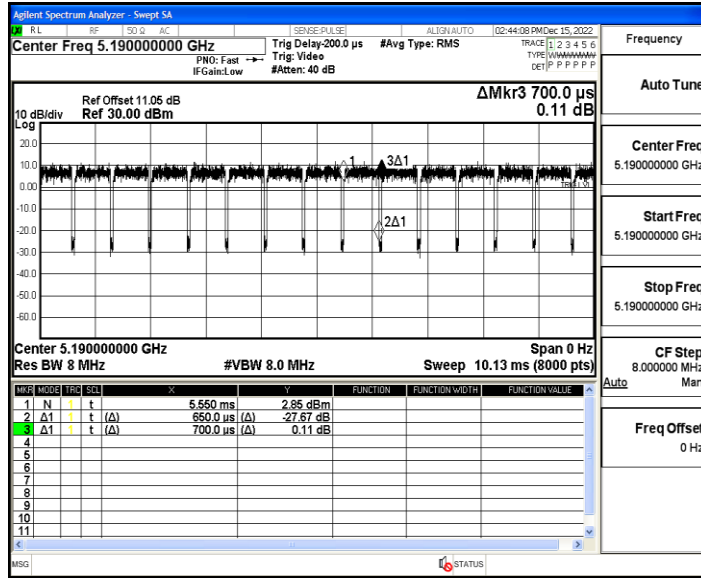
Agilent Spectrum Analyzer - Swept SA

RL RF 50 Ω AC SENSE:PULSE ALIGN AUTO 02:44:08 PM Dec 15, 2022

Center Freq 5.190000000 GHz

PNO: Fast IFGain:Low

Trig Delay-200.0 µs Trig: Video #Atten: 40 dB

#Avg Type: RMS

TRACE 1 2 3 4 5 6 TYPE WWWWWW DET P P P P P P

Frequency

Ref Offset 11.05 dB

10 dB/div Ref 30.00 dBm

Log

ΔMkr3 700.0 µs 0.11 dB

20.0
10.0
0.00
-10.0
-20.0
-30.0
-40.0
-50.0
-60.0

1 3Δ1 2Δ1

Center 5.190000000 GHz
Res BW 8 MHz #VBW 8.0 MHz Span 0 Hz
Sweep 10.13 ms (8000 pts)

| MKR | MODE | TRC | SCL | X | | Y | FUNCTION | FUNCTION WIDTH | FUNCTION VALUE |
|---|---|---|---|---|---|---|---|---|---|
| 1 | N | 1 | t | 5.550 ms | | 2.85 dBm | | | |
| 2 | Δ1 | 1 | t (Δ) | 650.0 µs | (Δ) | -27.67 dB | | | |
| 3 | Δ1 | 1 | t (Δ) | 700.0 µs | (Δ) | 0.11 dB | | | |
| 4 | | | | | | | | | |
| 5 | | | | | | | | | |
| 6 | | | | | | | | | |
| 7 | | | | | | | | | |
| 8 | | | | | | | | | |
| 9 | | | | | | | | | |
| 10 | | | | | | | | | |
| 11 | | | | | | | | | |

MSG STATUS

Auto Tune

Center Freq
5.190000000 GHz

Start Freq
5.190000000 GHz

Stop Freq
5.190000000 GHz

CF Step
8.000000 MHz
Auto Man

Freq Offset
0 Hz